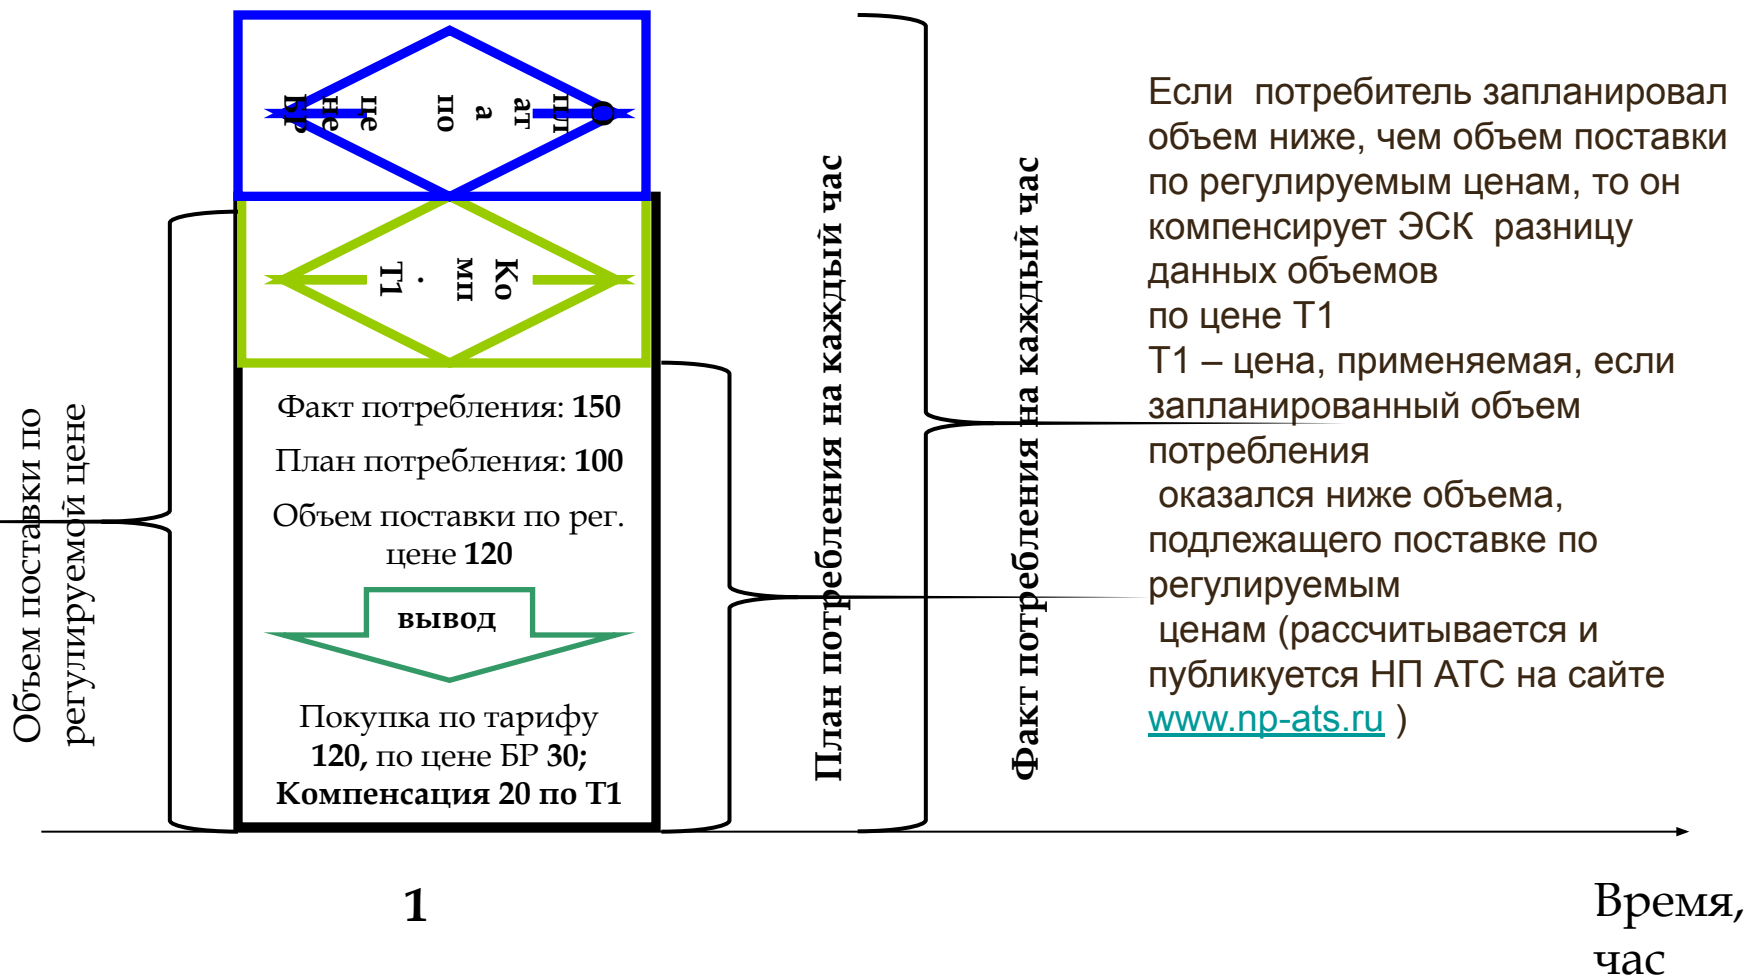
Оплата по цене БР

Комп. Т1

Факт потребления: 150

План потребления: 100

Объем поставки по рег. цене 120

вывод

Покупка по тарифу 120, по цене БР 30; Компенсация 20 по Т1

Объем поставки по регулируемой цене

План потребления на каждый час

Факт потребления на каждый час

Если потребитель запланировал объем ниже, чем объем поставки по регулируемым ценам, то он компенсирует ЭСК разницу данных объемов по цене Т1
Т1 – цена, применяемая, если запланированный объем потребления оказался ниже объема, подлежащего поставке по регулируемым ценам (рассчитывается и публикуется НП АТС на сайте www.np-ats.ru )

1

Время, час